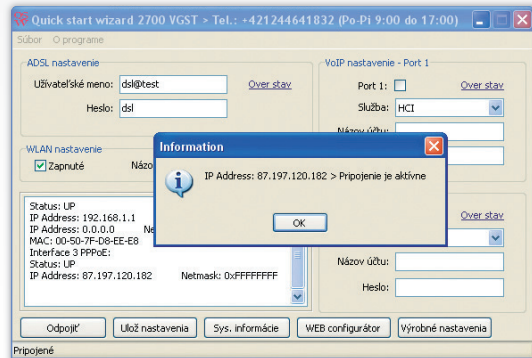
Quick start wizard 2700 VGST > Tel.: +421244641832 (Po-Pi 9:00 do 17:00)

Súbor O programe

ADSL nastavenie

Užívateľské meno: dsl@test Over stav

Heslo: dsl

VoIP nastavenie - Port 1

Port 1: Over stav

Služba: HCI

Názov účtu:

WLAN nastavenie

Zapnuté Názo

Information

IP Address: 87.197.120.182 > Pripojenie je aktívne

OK

Status: UP
IP Address: 192.168.1.1
IP Address: 0.0.0.0 Ne
MAC: 00-50-7F-D8-EE-E8
Interface 3 PPPoE:
Status: UP
IP Address: 87.197.120.182 Netmask: 0xFFFFFFFF

Over stav

Názov účtu:

Heslo:

Odpojiť Ulož nastavenia Sys. informácie WEB configurátor Výrobné nastavenia

Pripojené